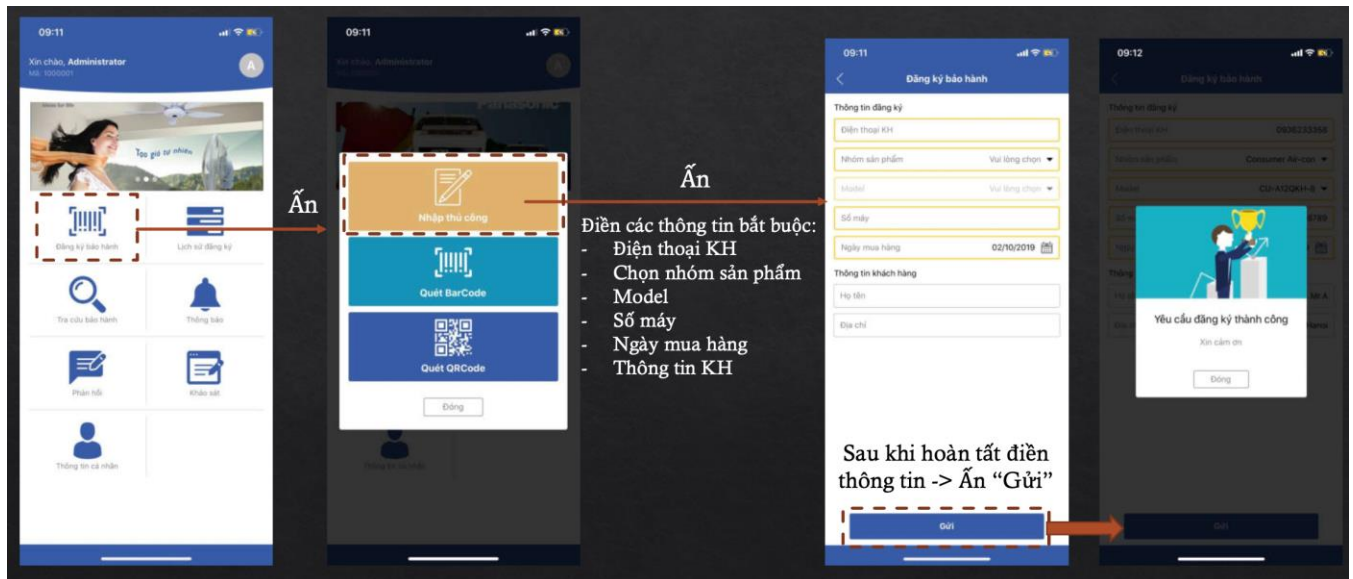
09:11

Xin chào, Administrator
Mã: 1000001

A

Tạo gió tự nhiên

Đăng ký bảo hành

Lịch sử đăng ký

Tra cứu bảo hành

Thông báo

Phản hồi

Khảo sát

Thông tin cá nhân

Ấn

09:11

Xin chào, Administrator

Nhập thủ công

Quét BarCode

Quét QRCode

Đóng

Thông tin cá nhân

Ấn

Điền các thông tin bắt buộc:
- Điện thoại KH
- Chọn nhóm sản phẩm
- Model
- Số máy
- Ngày mua hàng
- Thông tin KH

09:11

Đăng ký bảo hành

Thông tin đăng ký

Điện thoại KH

Nhóm sản phẩm Vui lòng chọn

Model Vui lòng chọn

Số máy

Ngày mua hàng 02/10/2019

Thông tin khách hàng

Họ tên

Địa chỉ

Sau khi hoàn tất điền thông tin -> Ấn "Gửi"

Gửi

09:12

Đăng ký bảo hành

Thông tin đăng ký

Điện thoại KH 0936233358

Nhóm sản phẩm Consumer Air-con

Model CU-A12QKH-8

Yêu cầu đăng ký thành công

Xin cảm ơn

Đóng

Gửi